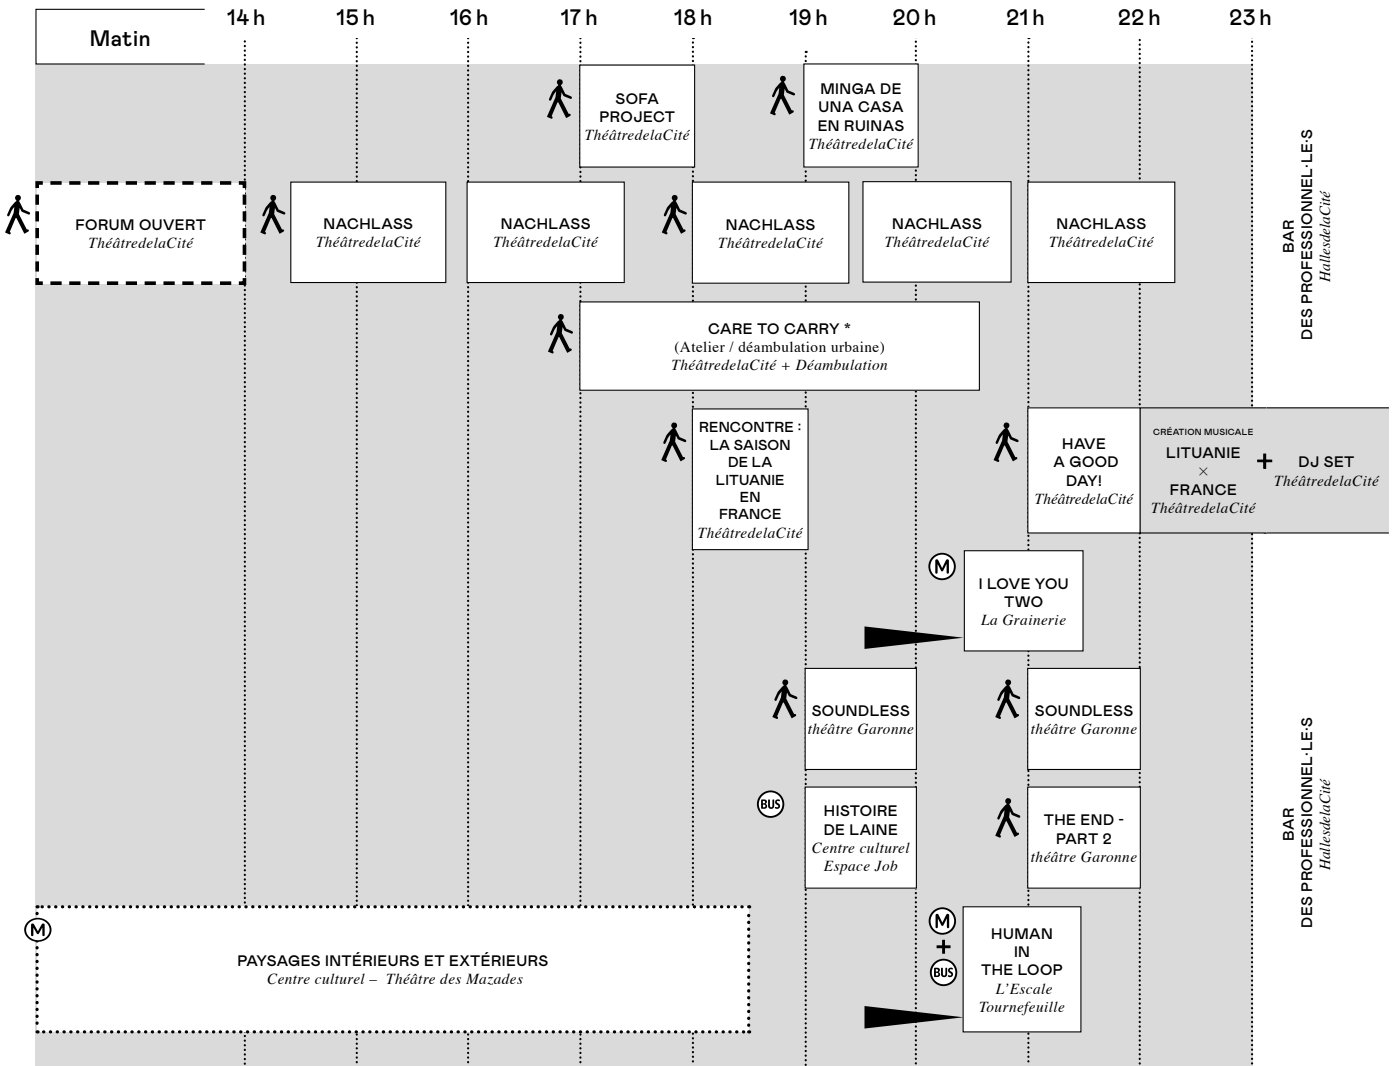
Matin

14 h 15 h 16 h 17 h 18 h 19 h 20 h 21 h 22 h 23 h

SOFA PROJECT
*ThéâtredelaCité*

MINGA DE UNA CASA EN RUINAS
*ThéâtredelaCité*

FORUM OUVERT
*ThéâtredelaCité*

NACHLASS
*ThéâtredelaCité*

NACHLASS
*ThéâtredelaCité*

NACHLASS
*ThéâtredelaCité*

NACHLASS
*ThéâtredelaCité*

NACHLASS
*ThéâtredelaCité*

BAR DES PROFESSIONNEL·LE·S
*HallesdelaCité*

CARE TO CARRY *
(Atelier / déambulation urbaine)
*ThéâtredelaCité + Déambulation*

RENCONTRE : LA SAISON DE LA LITUANIE EN FRANCE
*ThéâtredelaCité*

HAVE A GOOD DAY!
*ThéâtredelaCité*

CRÉATION MUSICALE
LITUANIE × FRANCE
*ThéâtredelaCité*

+

DJ SET
*ThéâtredelaCité*

M

I LOVE YOU TWO
*La Grainerie*

SOUNDLESS
*théâtre Garonne*

SOUNDLESS
*théâtre Garonne*

BUS

HISTOIRE DE LAINE
*Centre culturel Espace Job*

THE END - PART 2
*théâtre Garonne*

BAR DES PROFESSIONNEL·LE·S
*HallesdelaCité*

M

PAYSAGES INTÉRIEURS ET EXTÉRIEURS
*Centre culturel – Théâtre des Mazades*

M
+
BUS

HUMAN IN THE LOOP
*L'Escale Tournefeuille*